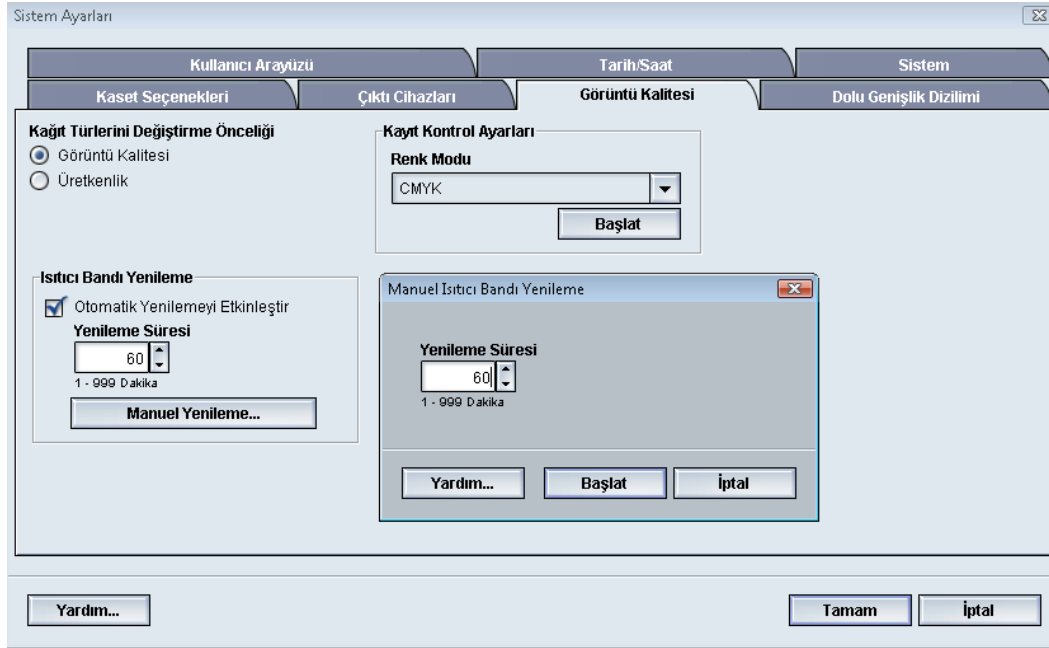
Sistem Ayarları

Kullanıcı Arayüzü
Tarih/Saat
Sistem
Kaset Seçenekleri
Çıktı Cihazları
Görüntü Kalitesi
Dolu Genişlik Dizilimi

Kağıt Türlerini Değiştirme Önceliği
Görüntü Kalitesi
Üretkenlik

Kayıt Kontrol Ayarları
Renk Modu
CMYK
Başlat

Isıtıcı Bandı Yenileme
Otomatik Yenilemeyi Etkinleştir
Yenileme Süresi
60
1 - 999 Dakika
Manuel Yenileme...

Manuel Isıtıcı Bandı Yenileme
Yenileme Süresi
60
1 - 999 Dakika
Yardım...
Başlat
İptal

Yardım...
Tamam
İptal